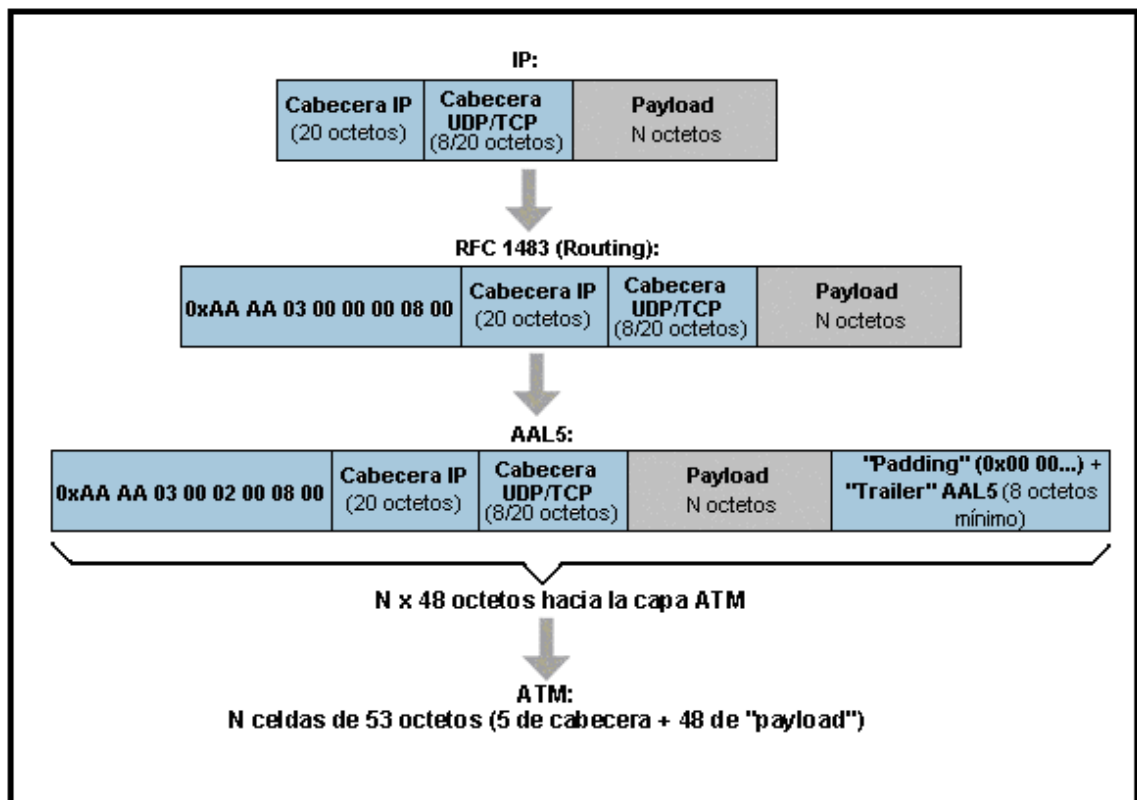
IP:

| Cabecera IP (20 octetos) | Cabecera UDP/TCP (8/20 octetos) | Payload N octetos |
|---|---|---|

RFC 1483 (Routing):

| 0xAA AA 03 00 00 00 08 00 | Cabecera IP (20 octetos) | Cabecera UDP/TCP (8/20 octetos) | Payload N octetos |
|---|---|---|---|

AAL5:

| 0xAA AA 03 00 02 00 08 00 | Cabecera IP (20 octetos) | Cabecera UDP/TCP (8/20 octetos) | Payload N octetos | "Padding" (0x00 00...) + "Trailer" AAL5 (8 octetos mínimo) |
|---|---|---|---|---|

N x 48 octetos hacia la capa ATM

ATM:
N celdas de 53 octetos (5 de cabecera + 48 de "payload")